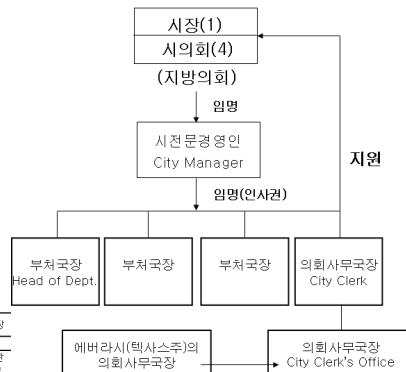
시장(1)
시의회(4)
(지방의회)

임명

시전문경영인
City Manager

지원

임명(인사권)

부처국장
Head of Dept.

부처국장

부처국장

의회사무국장
City Clerk

에버라시(텍사스주)의
의회사무국장

의회사무국장
City Clerk's Office